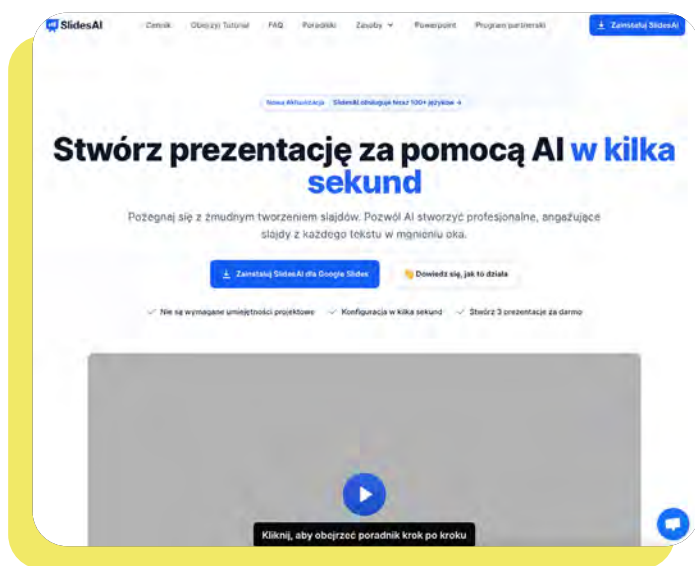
SlidesAI Cennik Obejrzyj Tutorial FAQ Poradniki Zasoby Powerpoint Program partnerski Zainstaluj SlidesAI

Nowa Aktualizacja SlidesAI obsługuje teraz 100+ języków →

Stwórz prezentację za pomocą AI w kilka sekund

Pożegnaj się z żmudnym tworzeniem slajdów. Pozwól AI stworzyć profesjonalne, angażujące slajdy z każdego tekstu w mgnieniu oka.

Zainstaluj SlidesAI dla Google Slides Dowiedz się, jak to działa

Nie są wymagane umiejętności projektowe Konfiguracja w kilka sekund Stwórz 3 prezentacje za darmo

Kliknij, aby obejrzeć poradnik krok po kroku